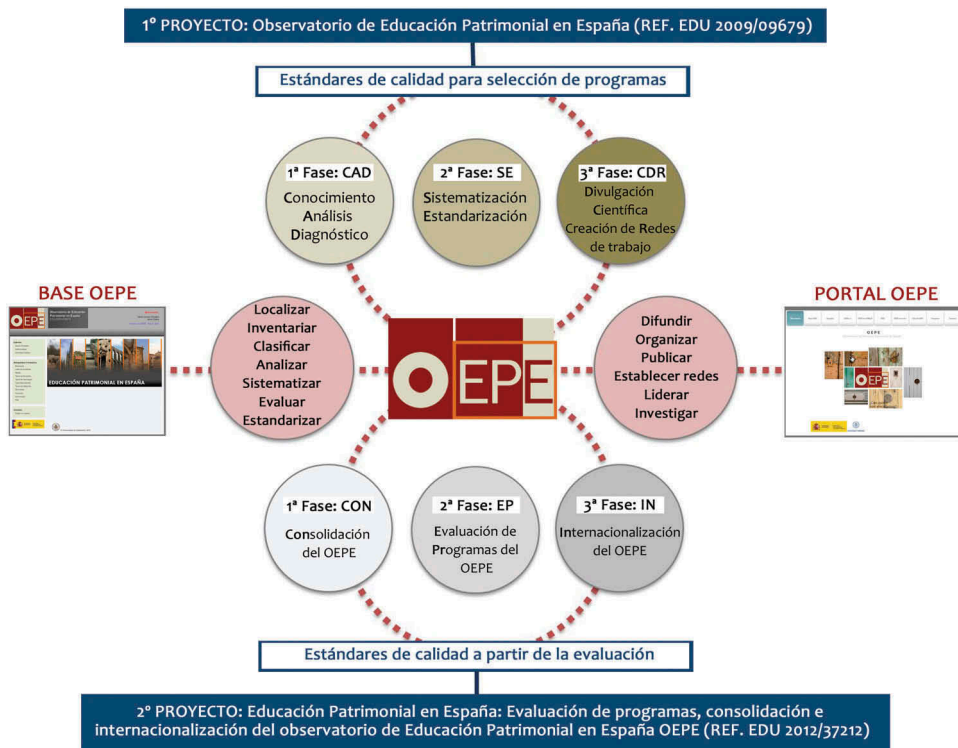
1° PROYECTO: Observatorio de Educación Patrimonial en España (REF. EDU 2009/09679)

Estándares de calidad para selección de programas

1ª Fase: CAD
Conocimiento
Análisis
Diagnóstico

2ª Fase: SE
Sistematización
Estandarización

3ª Fase: CDR
Divulgación
Científica
Creación de Redes de trabajo

BASE OEPE

EDUCACIÓN PATRIMONIAL EN ESPAÑA

Localizar
Inventariar
Clasificar
Analizar
Sistematizar
Evaluar
Estandarizar

OEPE

PORTAL OEPE

OEPE

Difundir
Organizar
Publicar
Establecer redes
Liderar
Investigar

1ª Fase: CON
Consolidación del OEPE

2ª Fase: EP
Evaluación de Programas del OEPE

3ª Fase: IN
Internacionalización del OEPE

Estándares de calidad a partir de la evaluación

2° PROYECTO: Educación Patrimonial en España: Evaluación de programas, consolidación e internacionalización del observatorio de Educación Patrimonial en España OEPE (REF. EDU 2012/37212)